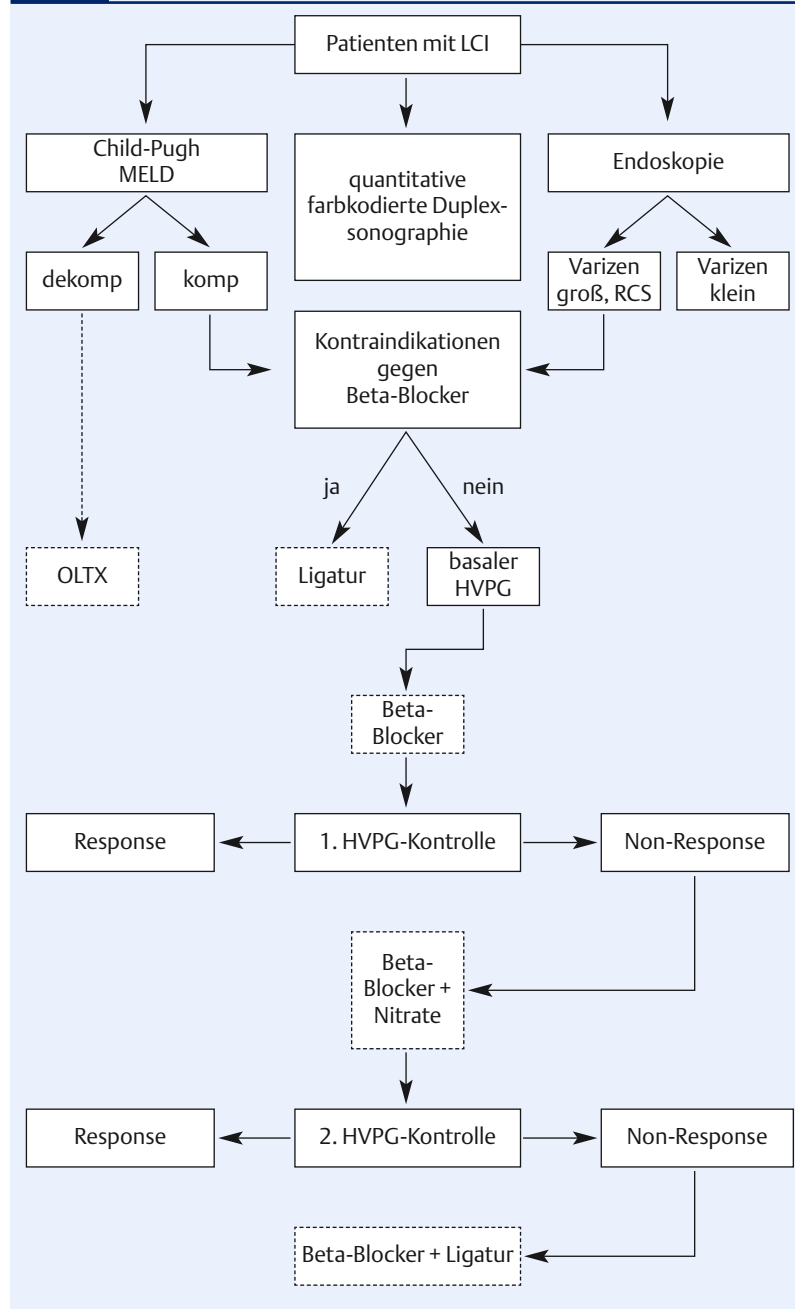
Patienten mit LCI

Child-Pugh
MELD

quantitative farbkodierte Duplexsonographie

Endoskopie

dekomp

komp

Varizen groß, RCS

Varizen klein

Kontraindikationen gegen Beta-Blocker

ja

nein

OLTX

Ligatur

basaler HVPG

Beta-Blocker

Response

1. HVPG-Kontrolle

Non-Response

Beta-Blocker + Nitrate

Response

2. HVPG-Kontrolle

Non-Response

Beta-Blocker + Ligatur